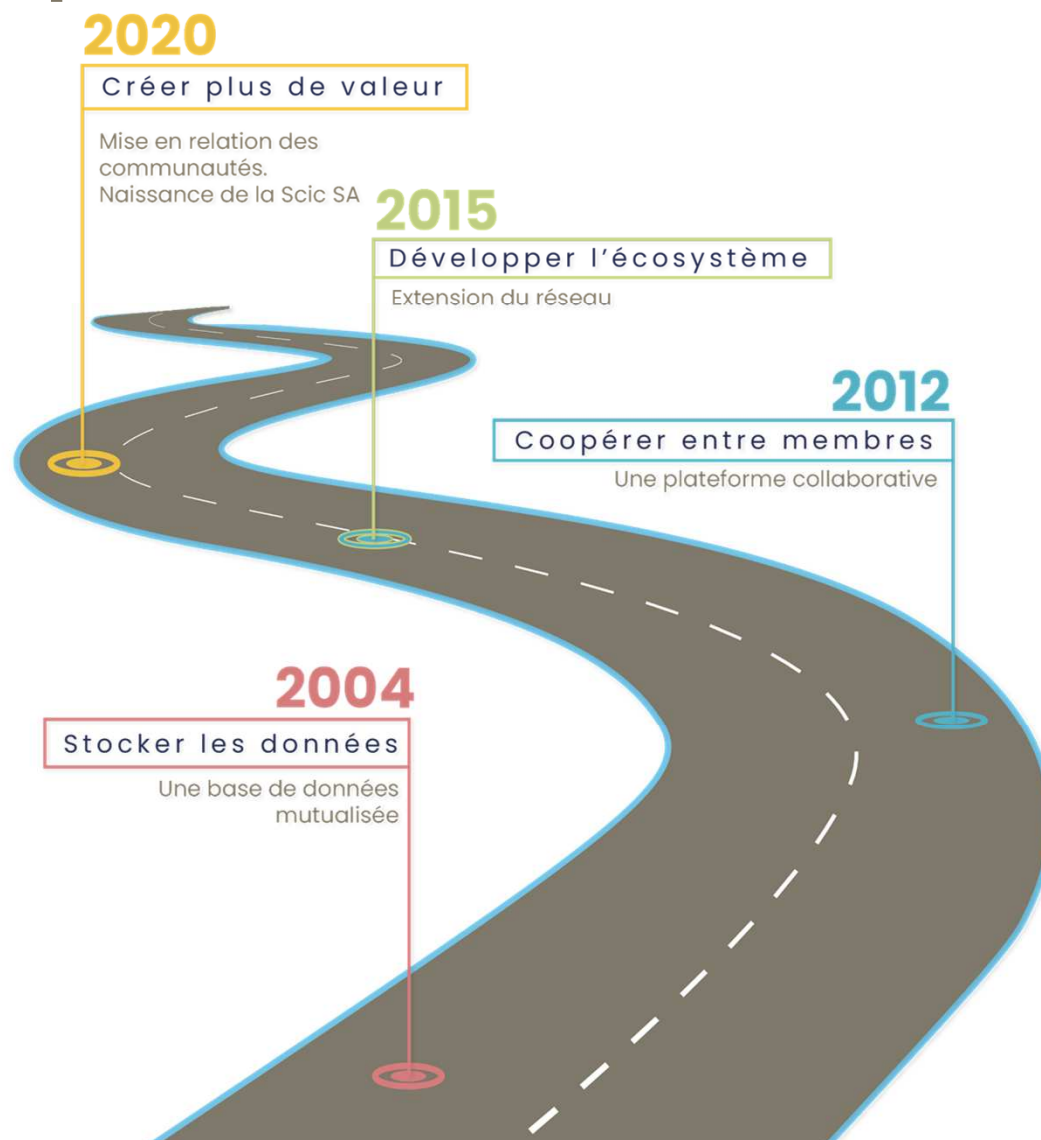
2020

Créer plus de valeur

Mise en relation des communautés.
Naissance de la Scic SA

2015

Développer l'écosystème

Extension du réseau

2012

Coopérer entre membres

Une plateforme collaborative

2004

Stocker les données

Une base de données mutualisée